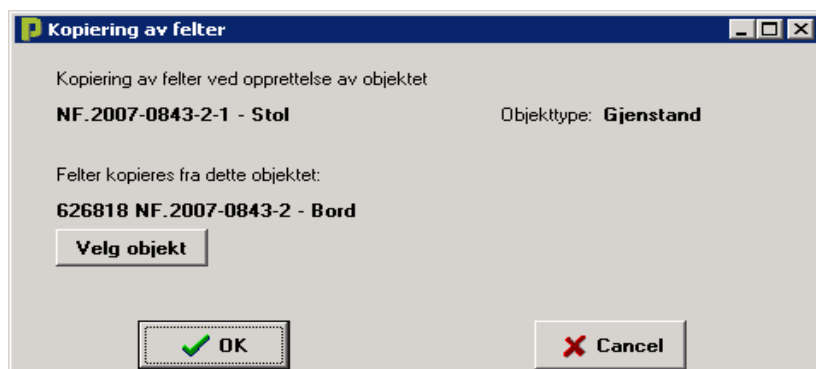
Kopiering av felter

Kopiering av felter ved opprettelse av objektet

NF.2007-0843-2-1 - Stol

Objekttype: Gjenstand

Felter kopieres fra dette objektet:

626818 NF.2007-0843-2 - Bord

Velg objekt

OK

Cancel